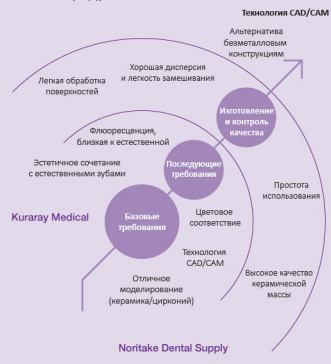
Технология CAD/CAM

Альтернатива безметалловым конструкциям

Хорошая дисперсия и легкость замешивания

Легкая обработка поверхностей

Изготовление и контроль качества

Флюоресценция, близкая к естественной

Эстетичное сочетание с естественными зубами

Последующие требования

Простота использования

Kuraray Medical

Базовые требования

Цветовое соответствие

Технология CAD/CAM

Высокое качество керамической массы

Отличное моделирование (керамика/цирконий)

Noritake Dental Supply